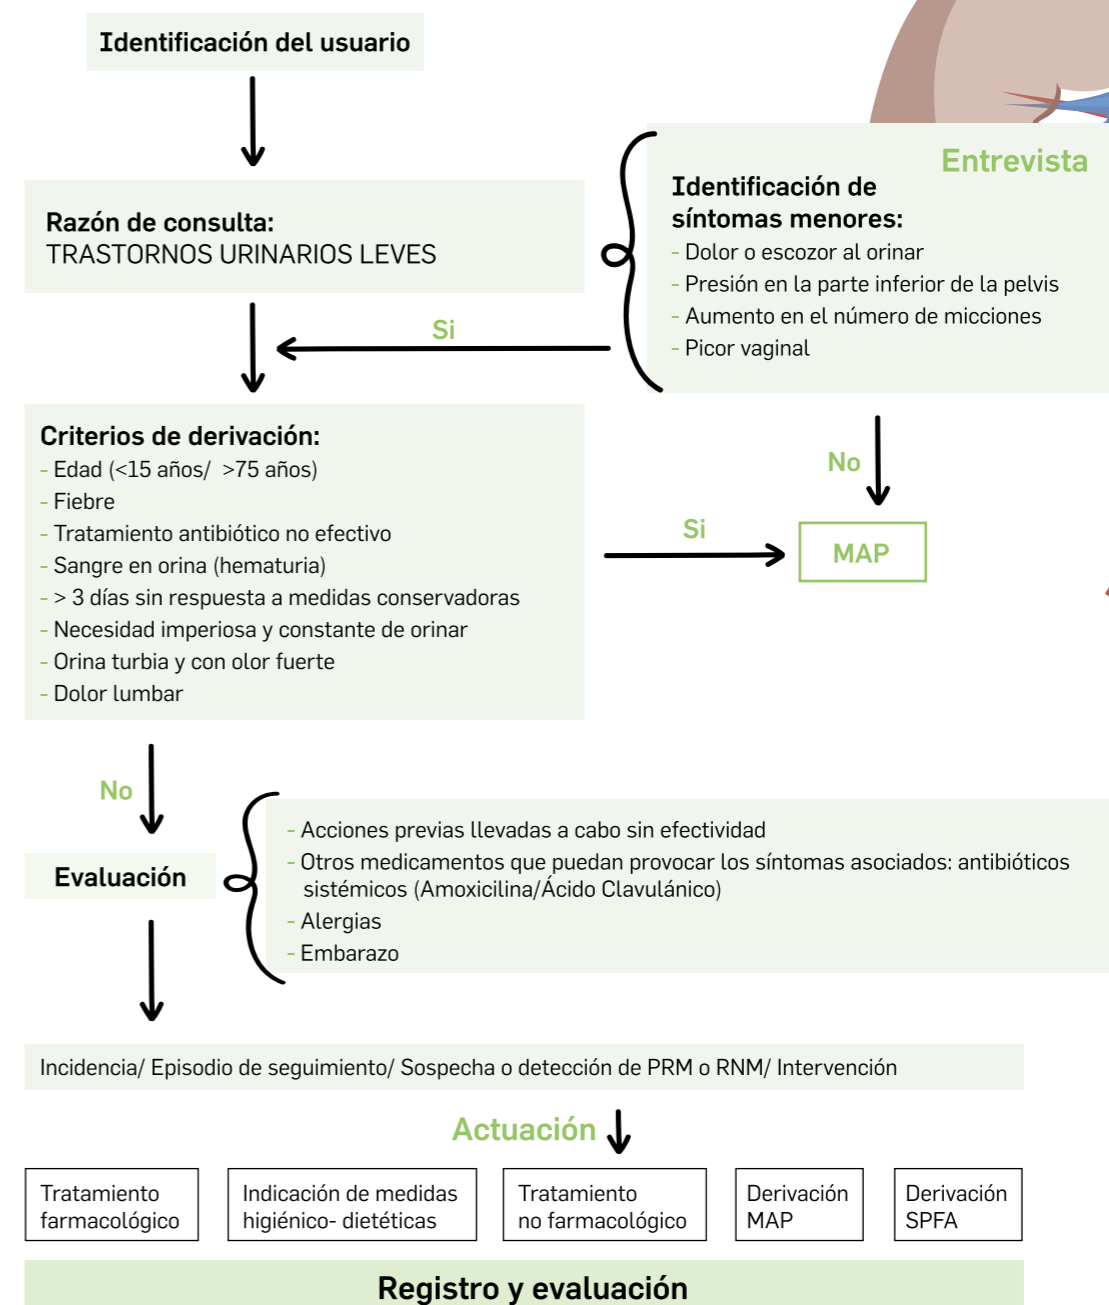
Identificación del usuario

Entrevista

Razón de consulta:
TRASTORNOS URINARIOS LEVES

Identificación de síntomas menores:
- Dolor o escozor al orinar
- Presión en la parte inferior de la pelvis
- Aumento en el número de micciones
- Picor vaginal

Si

No

Criterios de derivación:
- Edad (<15 años/ >75 años)
- Fiebre
- Tratamiento antibiótico no efectivo
- Sangre en orina (hematuria)
- > 3 días sin respuesta a medidas conservadoras
- Necesidad imperiosa y constante de orinar
- Orina turbia y con olor fuerte
- Dolor lumbar

Si

MAP

No

Evaluación

- Acciones previas llevadas a cabo sin efectividad
- Otros medicamentos que puedan provocar los síntomas asociados: antibióticos sistémicos (Amoxicilina/Ácido Clavulánico)
- Alergias
- Embarazo

Incidencia/ Episodio de seguimiento/ Sospecha o detección de PRM o RNM/ Intervención

Actuación

Tratamiento farmacológico

Indicación de medidas higiénico- dietéticas

Tratamiento no farmacológico

Derivación MAP

Derivación SPFA

Registro y evaluación